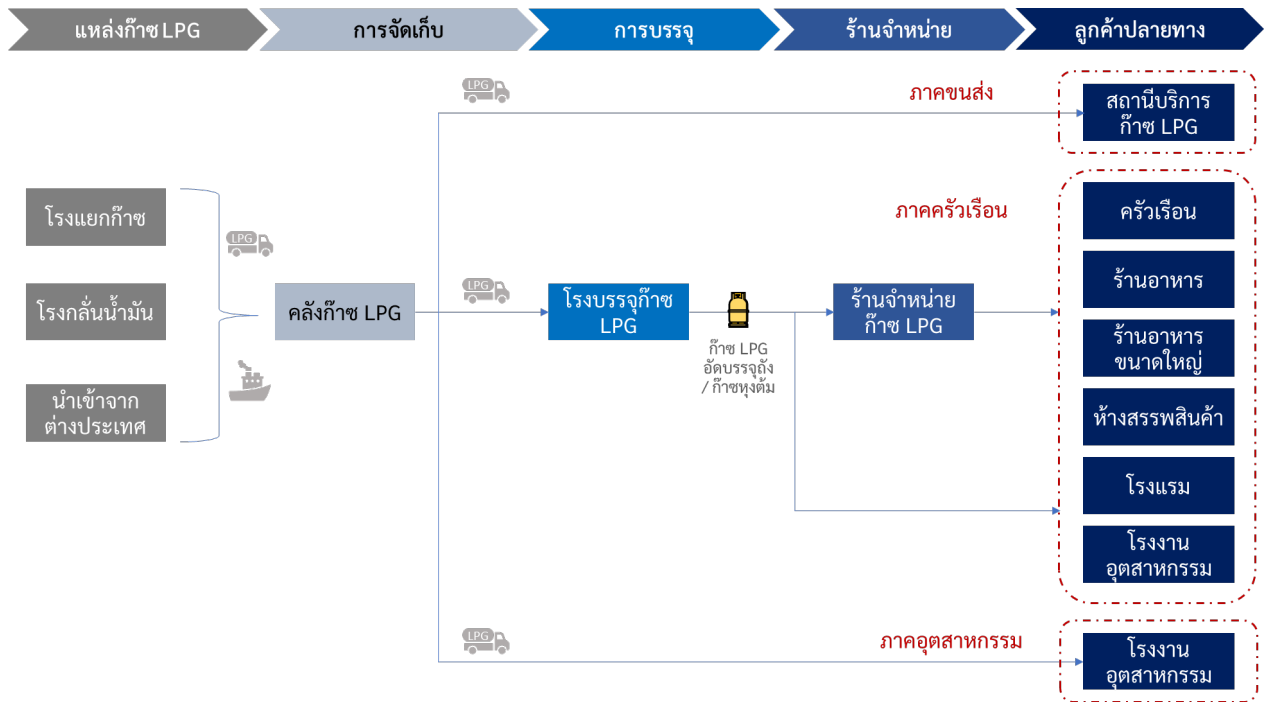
แหล่งก๊าซ LPG

การจัดเก็บ

การบรรจุ

ร้านจำหน่าย

ลูกค้าปลายทาง

LPG

ภาคขนส่ง

สถานีบริการ ก๊าซ LPG

ภาคครัวเรือน

ครัวเรือน

โรงแยกก๊าซ

LPG

ร้านอาหาร

โรงกลั่นน้ำมัน

คลังก๊าซ LPG

LPG

โรงบรรจุก๊าซ LPG

ร้านจำหน่าย ก๊าซ LPG

ร้านอาหาร ขนาดใหญ่

ก๊าซ LPG อัดบรรจุถัง / ก๊าซหุงต้ม

นำเข้าจาก ต่างประเทศ

ห้างสรรพสินค้า

โรงแรม

โรงงาน อุตสาหกรรม

LPG

ภาคอุตสาหกรรม

โรงงาน อุตสาหกรรม